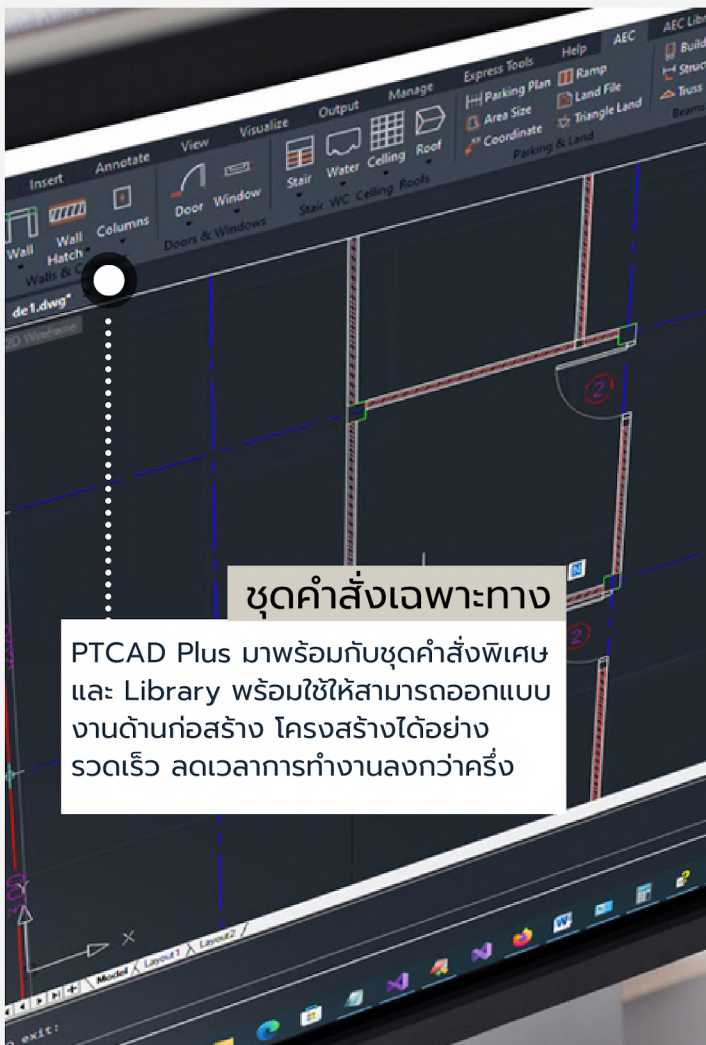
Insert Annotate View Visualize Output Manage Express Tools Help AEC AEC Libr

Wall Wall Hatch Columns Walls & C

Door Window Doors & Windows

Stair Water WC Celling Roof Stair WC Celling Roofs

Parking Plan Area Size Coordinate Ramp Land File Triangle Land Parking & Land

Build Struc Truss Beams

de1.dwg*

2D Wireframe

2

2

ชุดคำสั่งเฉพาะทาง

PTCAD Plus มาพร้อมกับชุดคำสั่งพิเศษ และ Library พร้อมใช้ให้สามารถออกแบบงานด้านก่อสร้าง โครงสร้างได้อย่างรวดเร็ว ลดเวลาการทำงานลงกว่าครึ่ง

Model Layout1 Layout2

exit: